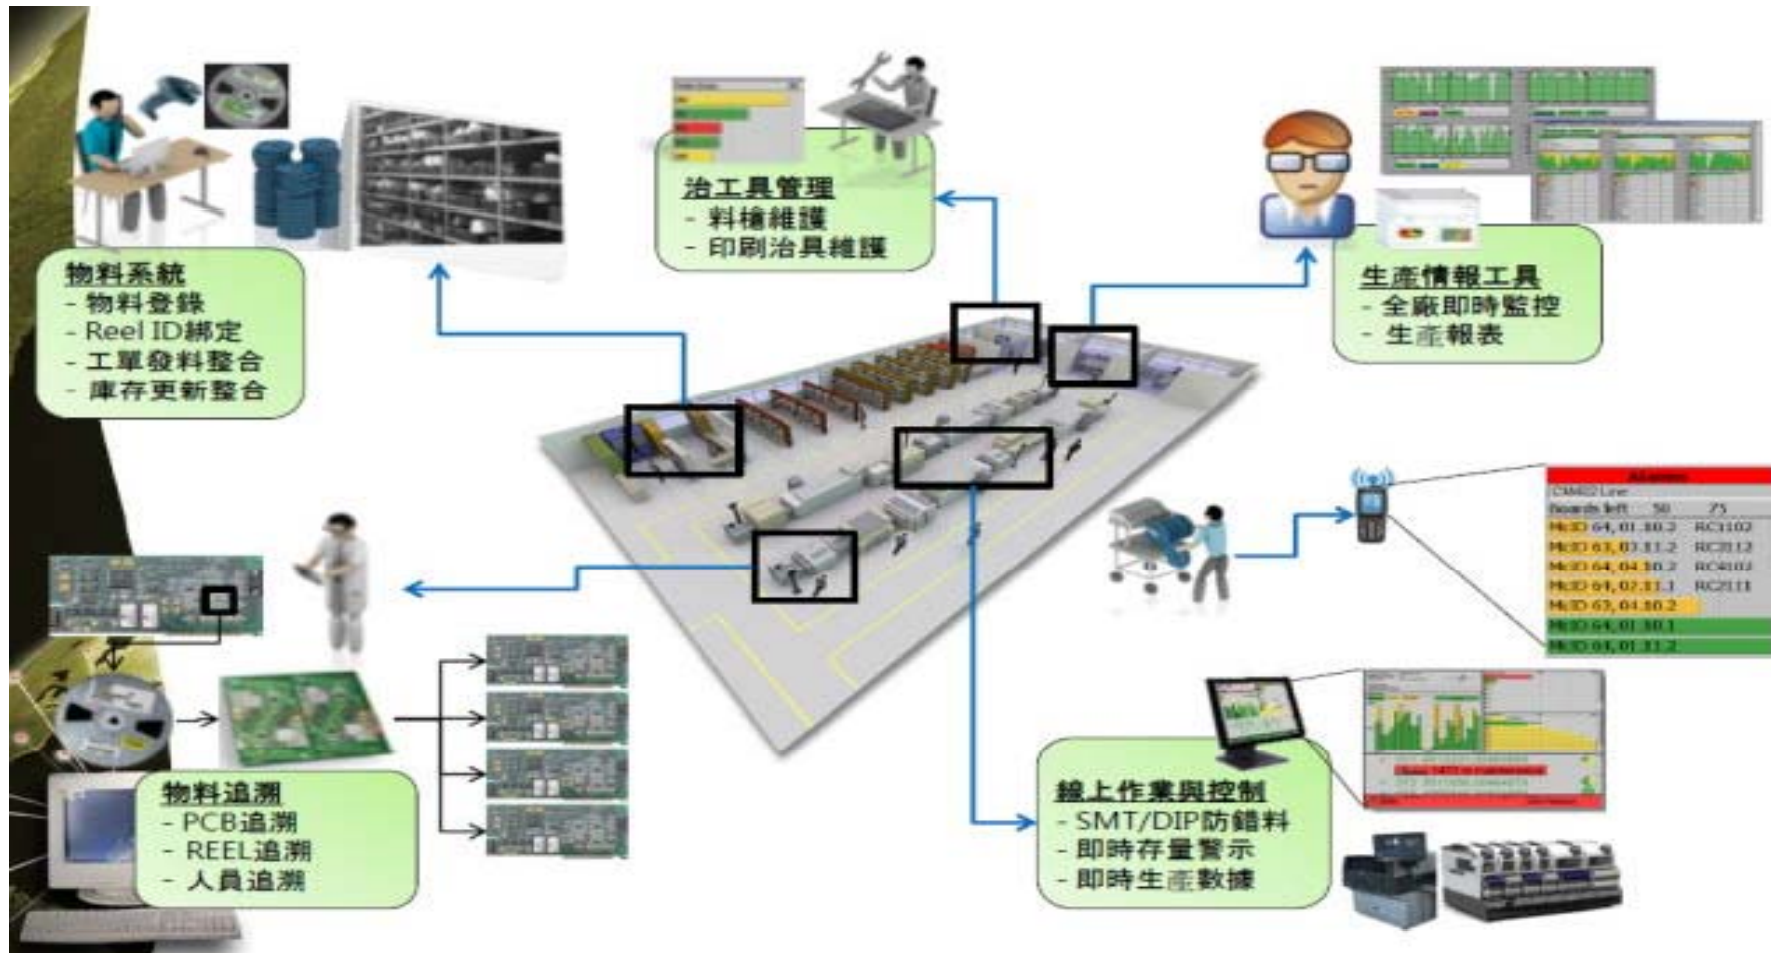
治工具管理
- 料槍維護
- 印刷治具維護

生產情報工具
- 全廠即時監控
- 生產報表

物料系統
- 物料登錄
- Reel ID綁定
- 工單發料整合
- 庫存更新整合

Alarms
CM402 Line
Boards left 50 75
MrID 64, 01.10.2 RC1102
MrID 63, 03.11.2 RC3112
MrID 64, 04.10.2 RC4102
MrID 64, 07.11.1 RC2111
MrID 63, 04.10.2
MrID 64, 01.10.1
MrID 63, 01.11.2

物料追溯
- PCB追溯
- REEL追溯
- 人員追溯

線上作業與控制
- SMT/DIP防錯料
- 即時存量警示
- 即時生產數據